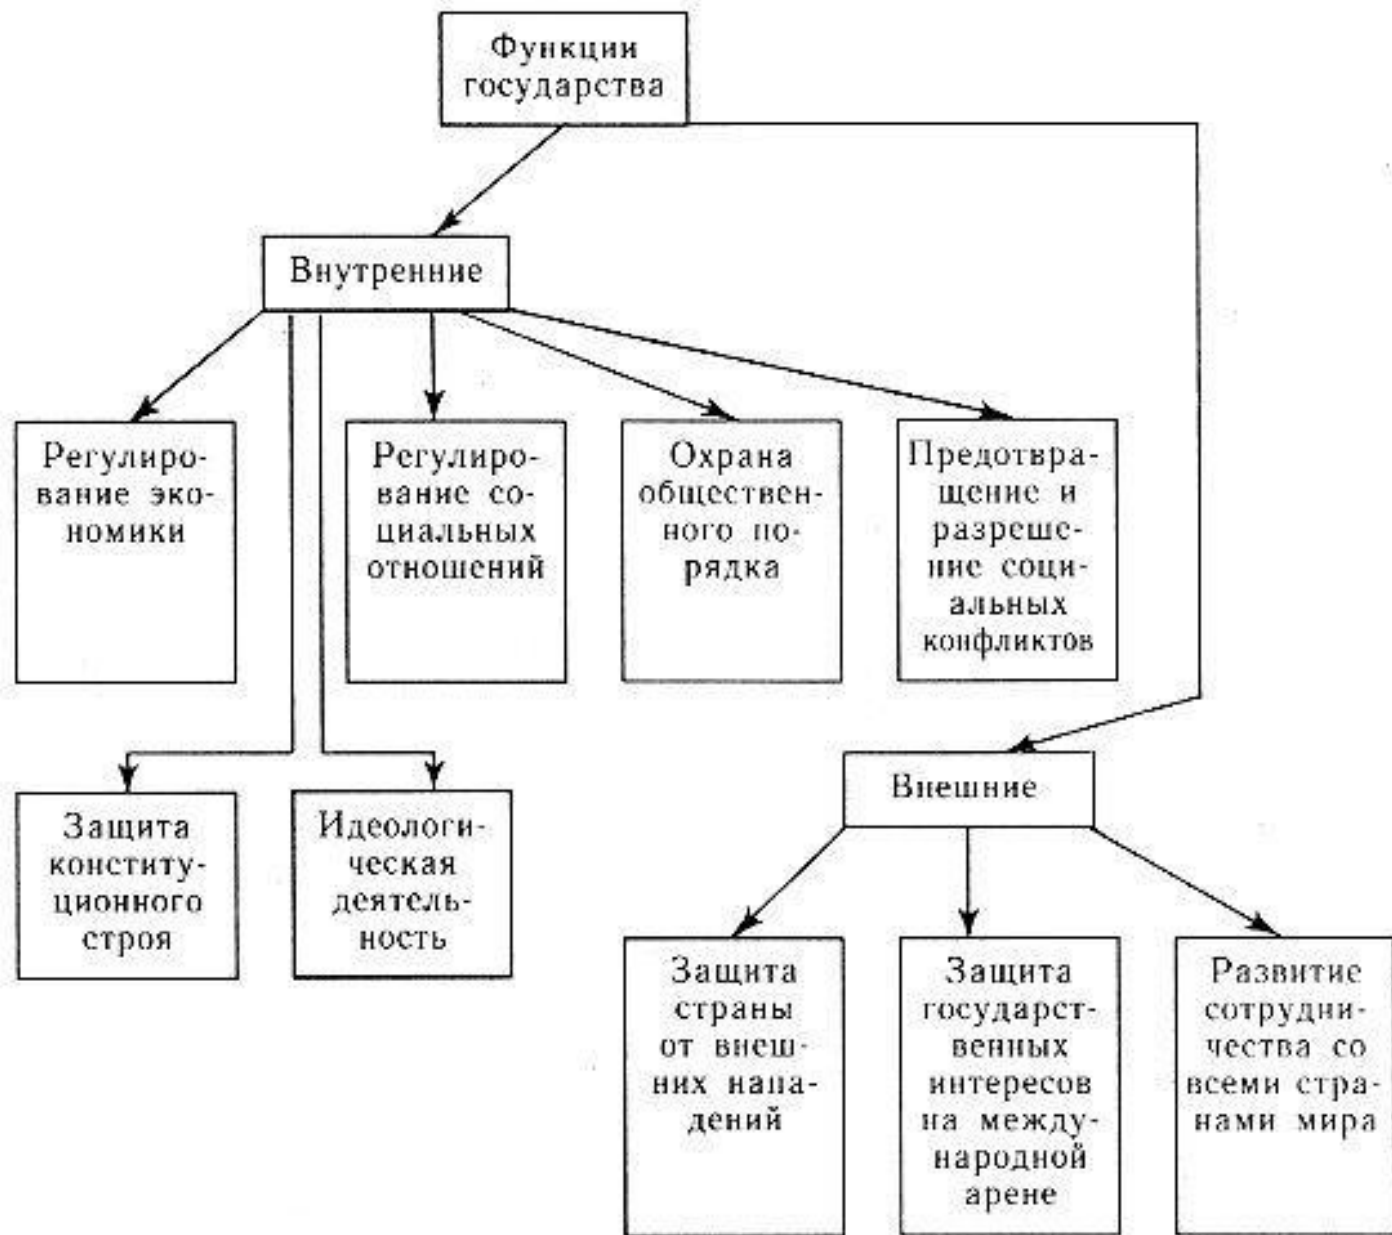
Функции государства

Внутренние

Регулирование экономики

Регулирование социальных отношений

Охрана общественного порядка

Предотвращение и разрешение социальных конфликтов

Защита конституционного строя

Идеологическая деятельность

Внешние

Защита страны от внешних нападений

Защита государственных интересов на международной арене

Развитие сотрудничества со всеми странами мира